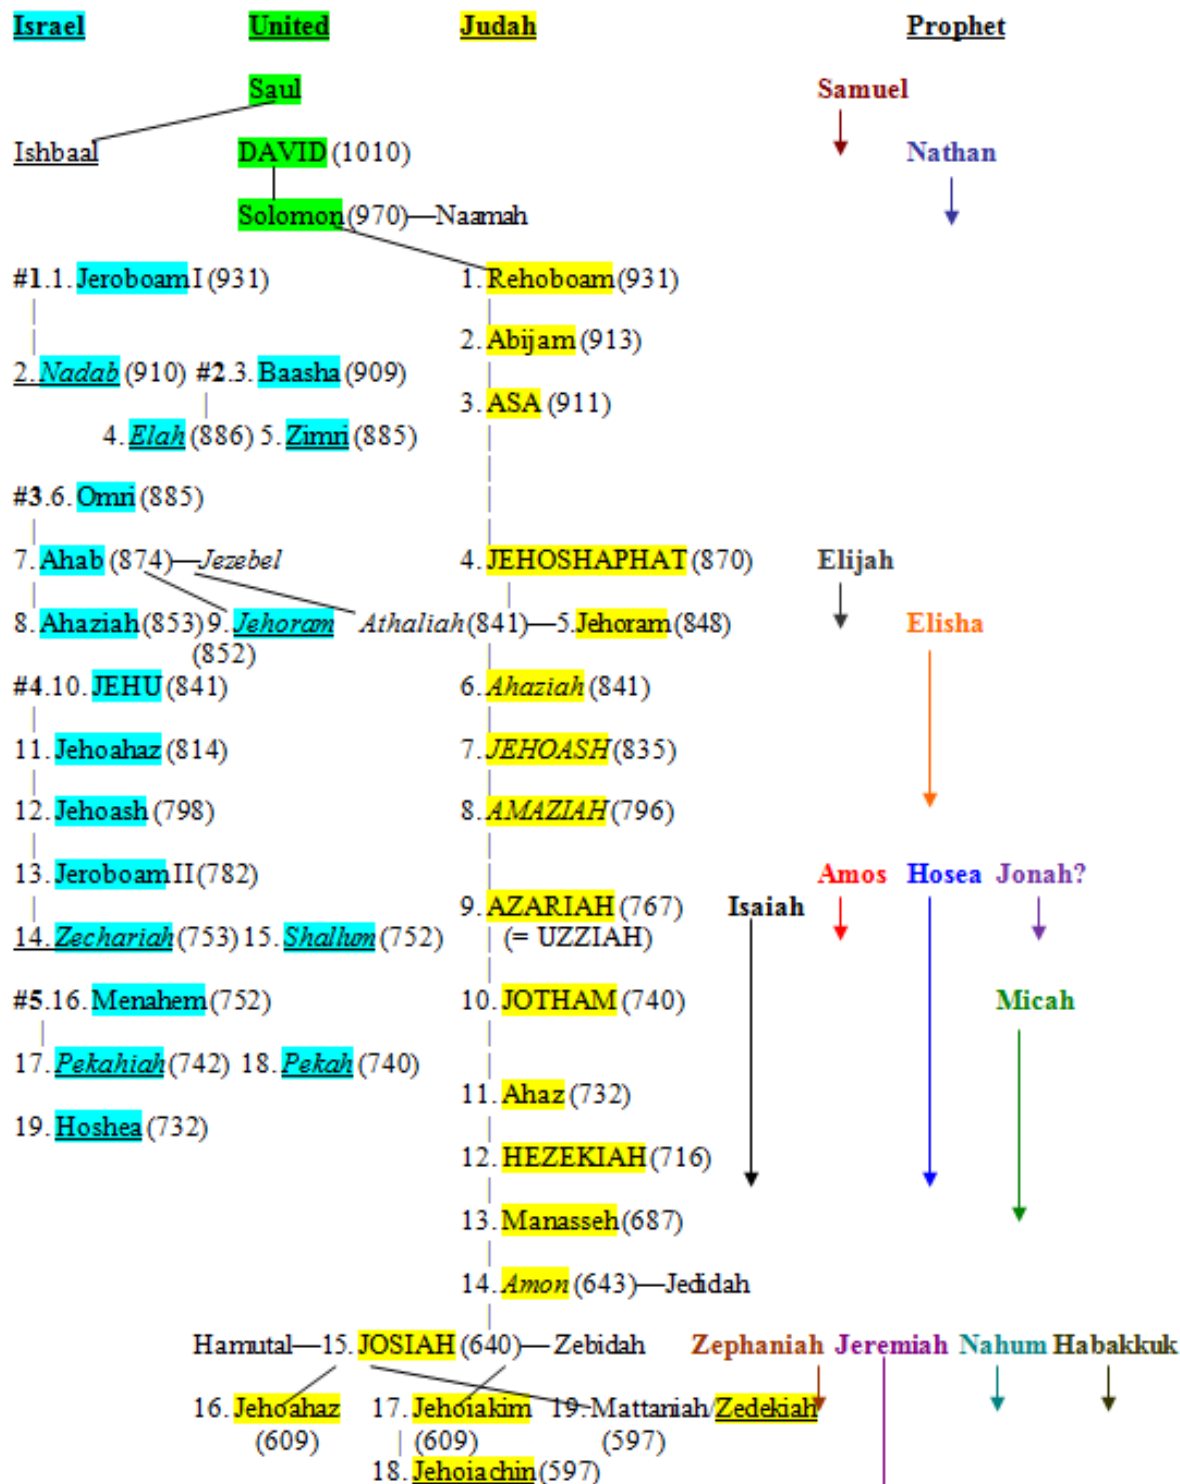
Israel United Judah Prophet

Saul Samuel

Ishbaal DAVID (1010) Nathan

Solomon (970)—Naamah

#1.1. Jeroboam I (931) 1. Rehoboam (931)

2. Abijam (913)

2. Nadab (910) #2.3. Baasha (909)

3. ASA (911)

4. Elah (886) 5. Zimri (885)

#3.6. Omri (885)

7. Ahab (874)—Jezebel 4. JEHOSHAPHAT (870) Elijah

8. Ahaziah (853) 9. Jehoram (852) Athaliah (841)—5. Jehoram (848) Elisha

#4.10. JEHU (841) 6. Ahaziah (841)

11. Jehoahaz (814) 7. JEHOASH (835)

12. Jehoash (798) 8. AMAZIAH (796)

13. Jeroboam II (782) Amos Hosea Jonah?

9. AZARIAH (767) (= UZZIAH) Isaiah

14. Zechariah (753) 15. Shallum (752)

#5.16. Menahem (752) 10. JOTHAM (740) Micah

17. Pekahiah (742) 18. Pekah (740)

11. Ahaz (732)

19. Hoshea (732)

12. HEZEKIAH (716)

13. Manasseh (687)

14. Amon (643)—Jedidah

Hamutal—15. JOSIAH (640)—Zebidah Zephaniah Jeremiah Nahum Habakkuk

16. Jehoahaz (609) 17. Jehoiakim (609) 19. Mattaniah/Zedekiah (597)

18. Jehoiachin (597)